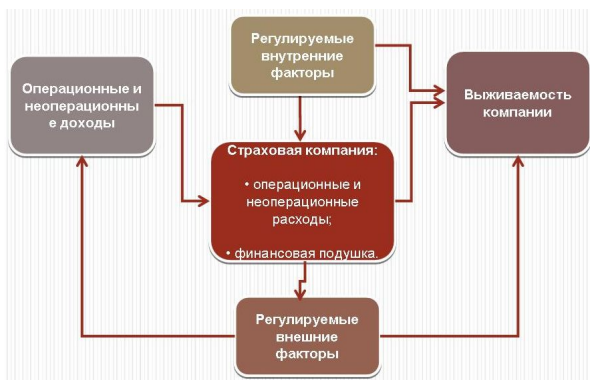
Регулируемые внутренние факторы

Операционные и неоперационные доходы

Выживаемость компании

Страховая компания:

• операционные и неоперационные расходы;

• финансовая подушка.

Регулируемые внешние факторы